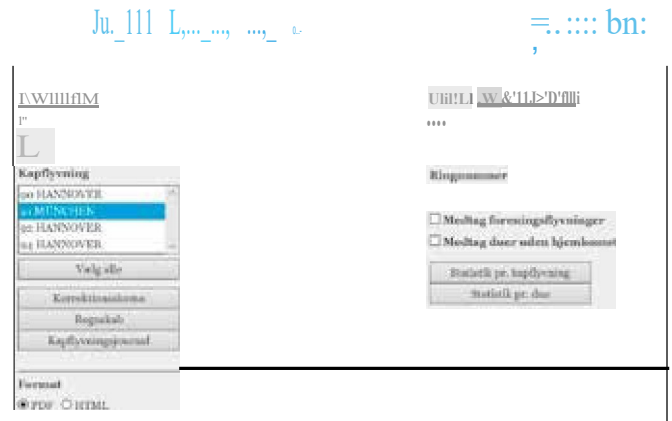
Ju._111 L,..._...,   ...,_

=..:::: bn:

I\Wlllf!M
l"
L

Kapflyvning
90 HANNOVER
91 MÜNCHEN
92 HANNOVER
93 HANNOVER
Vælg alle
Korrektionsskema
Regnskab
Kapflyvningsjournal

Format
PDF  HTML

Ulil!L1 .W.&'1Ll>'D'flll
....

Ringnummer

Medtag foreningsflyvninger
Medtag duer uden hjemkomst
Statistik pr. kapflyvning
Statistik pr. due